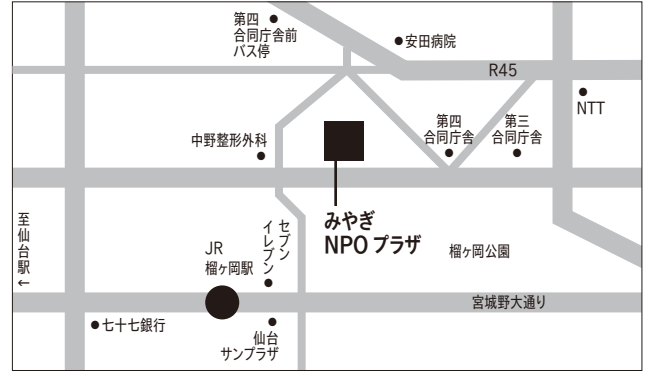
第四
合同庁舎前
バス停

安田病院

R45

NTT

第四
合同庁舎

第三
合同庁舎

中野整形外科

至
仙
台
駅
←

セブン
イレブン

JR
榴ヶ岡駅

みやぎ
NPO プラザ

榴ヶ岡公園

宮城野大通り

七十七銀行

仙台
サンプラザ